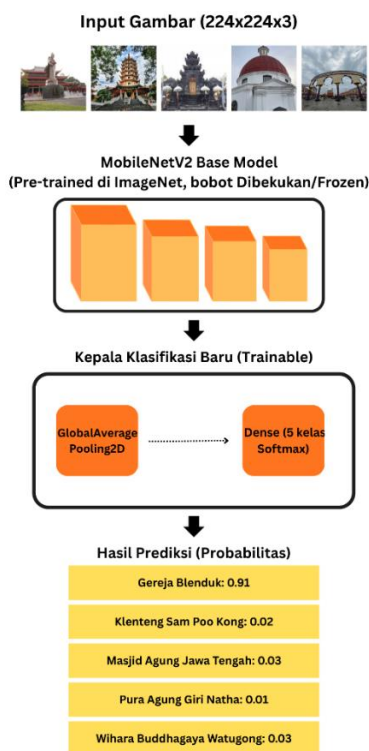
Input Gambar (224x224x3)

MobileNetV2 Base Model
(Pre-trained di ImageNet, bobot Dibekukan/Frozen)

Kepala Klasifikasi Baru (Trainable)

GlobalAverage Pooling2D

Dense (5 kelas Softmax)

Hasil Prediksi (Probabilitas)

Gereja Blenduk: 0.91

Klenteng Sam Poo Kong: 0.02

Masjid Agung Jawa Tengah: 0.03

Pura Agung Giri Natha: 0.01

Wihara Buddhagaya Watugong: 0.03